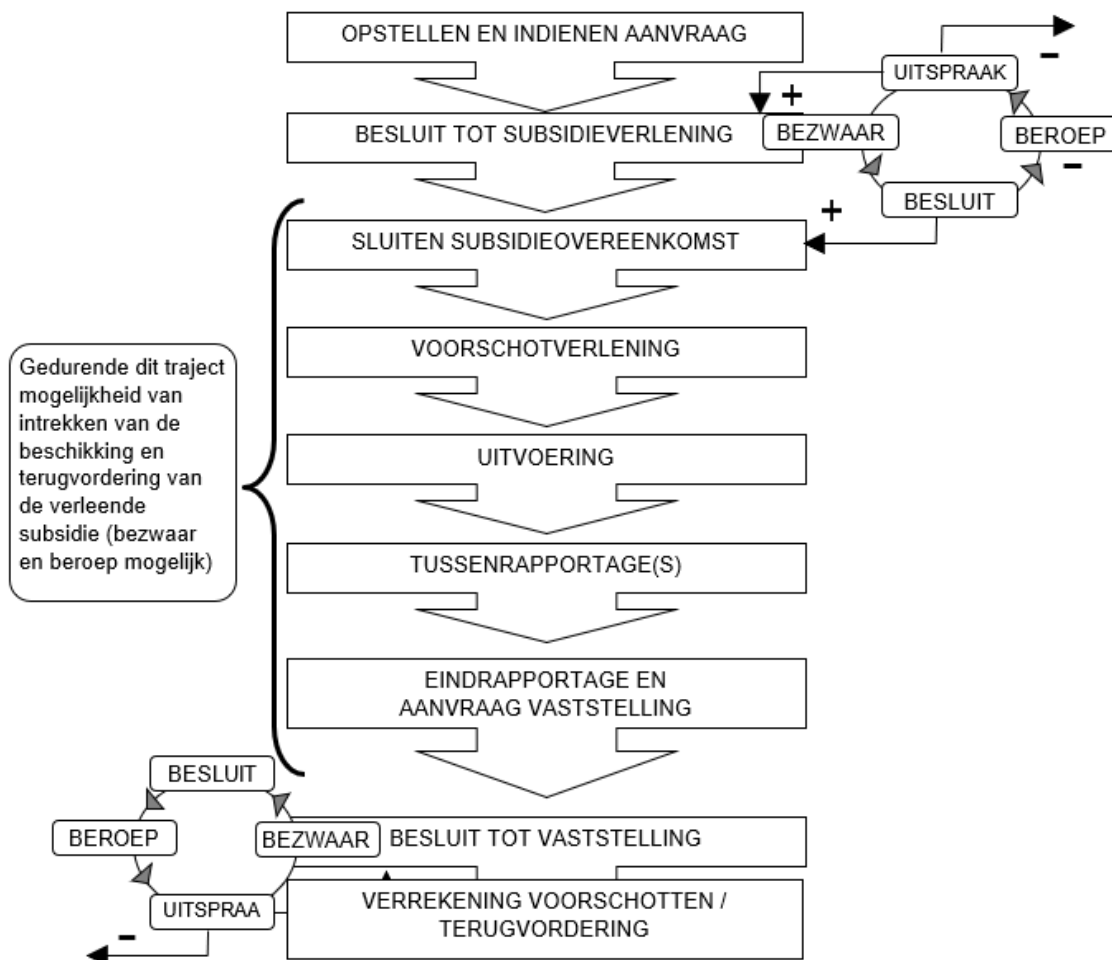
OPSTELLEN EN INDIENEN AANVRAAG

UITSPRAAK

−

+

BESLUIT TOT SUBSIDIEVERLENING

BEZWAAR

BEROEP

−

BESLUIT

+

SLUITEN SUBSIDIEOVEREENKOMST

Gedurende dit traject mogelijkheid van intrekken van de beschikking en terugvordering van de verleende subsidie (bezwaar en beroep mogelijk)

VOORSCHOTVERLENING

UITVOERING

TUSSENRAPPORTAGE(S)

EINDRAPPORTAGE EN AANVRAAG VASTSTELLING

BESLUIT

BEROEP

BEZWAAR

BESLUIT TOT VASTSTELLING

UITSPRAA

VERREKENING VOORSCHOTTEN / TERUGVORDERING

−